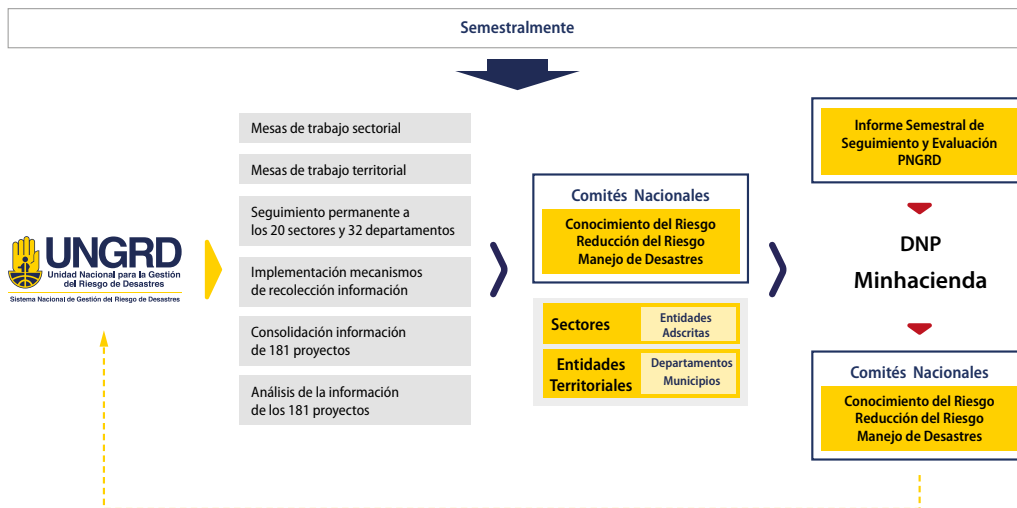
Semestralmente

UNGRD
Unidad Nacional para la Gestión del Riesgo de Desastres
Sistema Nacional de Gestión del Riesgo de Desastres

Mesas de trabajo sectorial

Mesas de trabajo territorial

Seguimiento permanente a los 20 sectores y 32 departamentos

Implementación mecanismos de recolección información

Consolidación información de 181 proyectos

Análisis de la información de los 181 proyectos

Comités Nacionales
Conocimiento del Riesgo
Reducción del Riesgo
Manejo de Desastres

Sectores
Entidades Adscritas

Entidades Territoriales
Departamentos Municipios

Informe Semestral de Seguimiento y Evaluación PNGRD

DNP
Minhacienda

Comités Nacionales
Conocimiento del Riesgo
Reducción del Riesgo
Manejo de Desastres